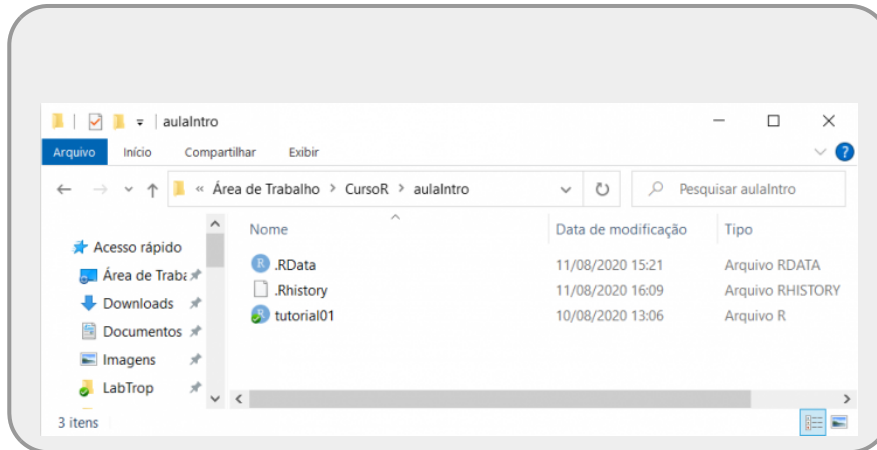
aulaIntro

Arquivo Início Compartilhar Exibir

« Área de Trabalho > CursoR > aulaIntro

Pesquisar aulaIntro

Acesso rápido
Área de Traba
Downloads
Documentos
Imagens
LabTrop

| Nome | Data de modificação | Tipo |
|---|---|---|
| .RData | 11/08/2020 15:21 | Arquivo RDATA |
| .Rhistory | 11/08/2020 16:09 | Arquivo RHISTORY |
| tutorial01 | 10/08/2020 13:06 | Arquivo R |

3 itens